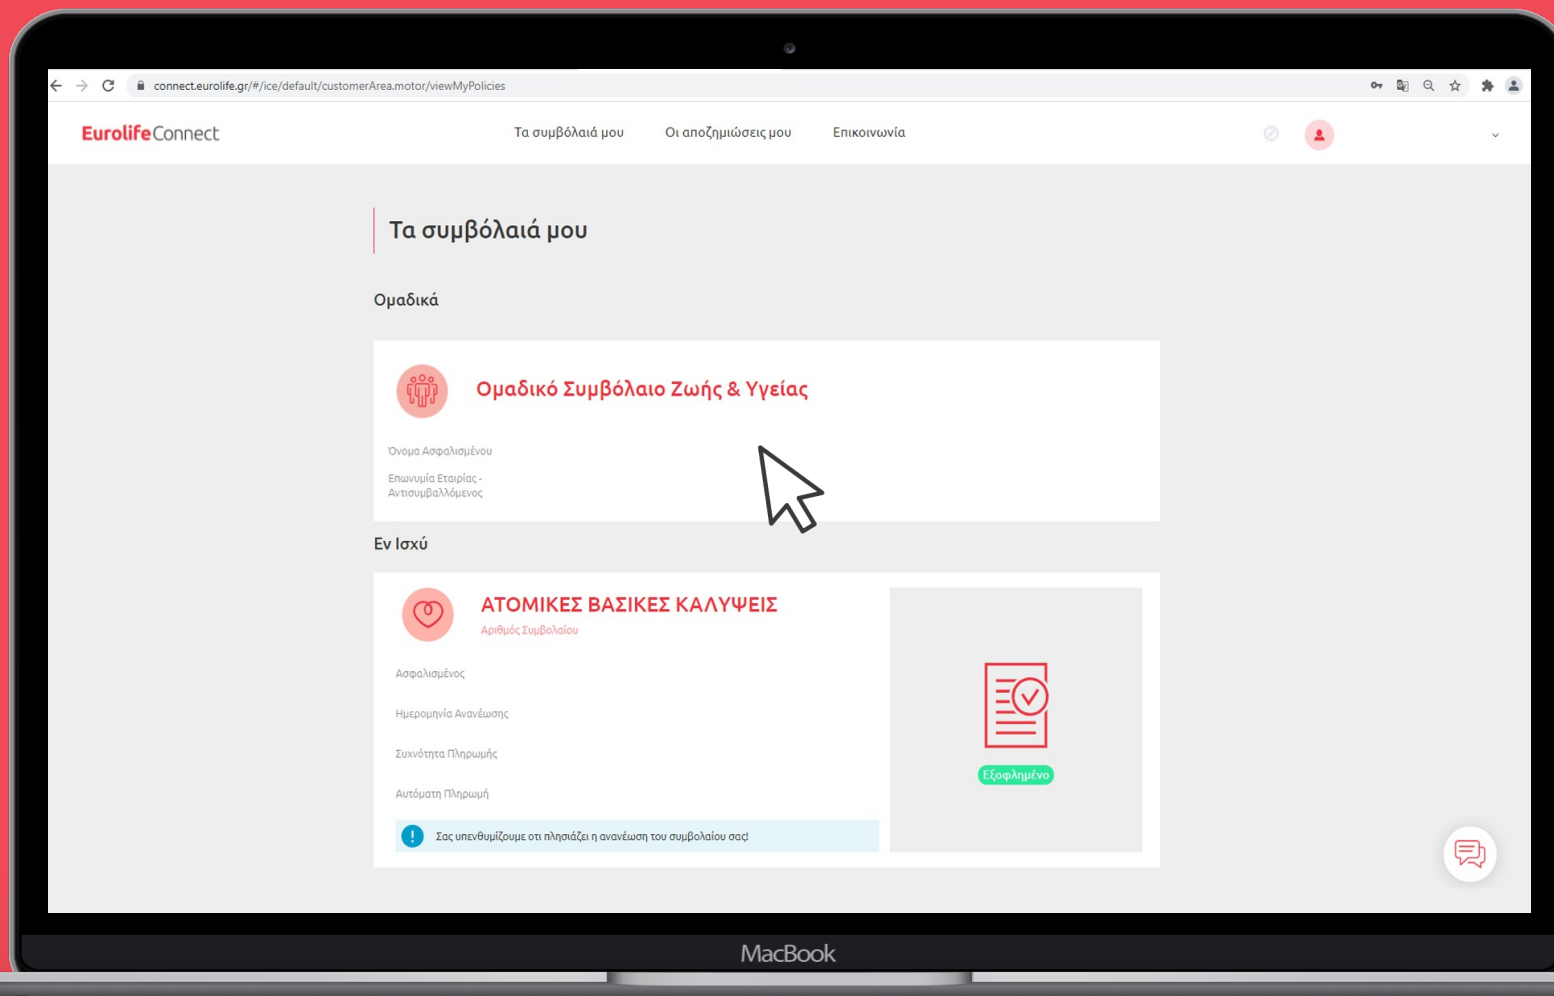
connect.eurolife.gr/#/ice/default/customerArea.motor/viewMyPolicies

EurolifeConnect

Τα συμβόλαιά μου

Οι αποζημιώσεις μου

Επικοινωνία

Τα συμβόλαιά μου

Ομαδικά

Ομαδικό Συμβόλαιο Ζωής & Υγείας

Όνομα Ασφαλισμένου

Επωνυμία Εταιρίας - Αντισυμβαλλόμενος

Εν Ισχύ

ΑΤΟΜΙΚΕΣ ΒΑΣΙΚΕΣ ΚΑΛΥΨΕΙΣ

Αριθμός Συμβολαίου

Ασφαλισμένος

Ημερομηνία Ανανέωσης

Συχνότητα Πληρωμής

Αυτόματη Πληρωμή

Σας υπενθυμίζουμε οτι πλησιάζει η ανανέωση του συμβολαίου σας!

Εξοφλημένο

MacBook